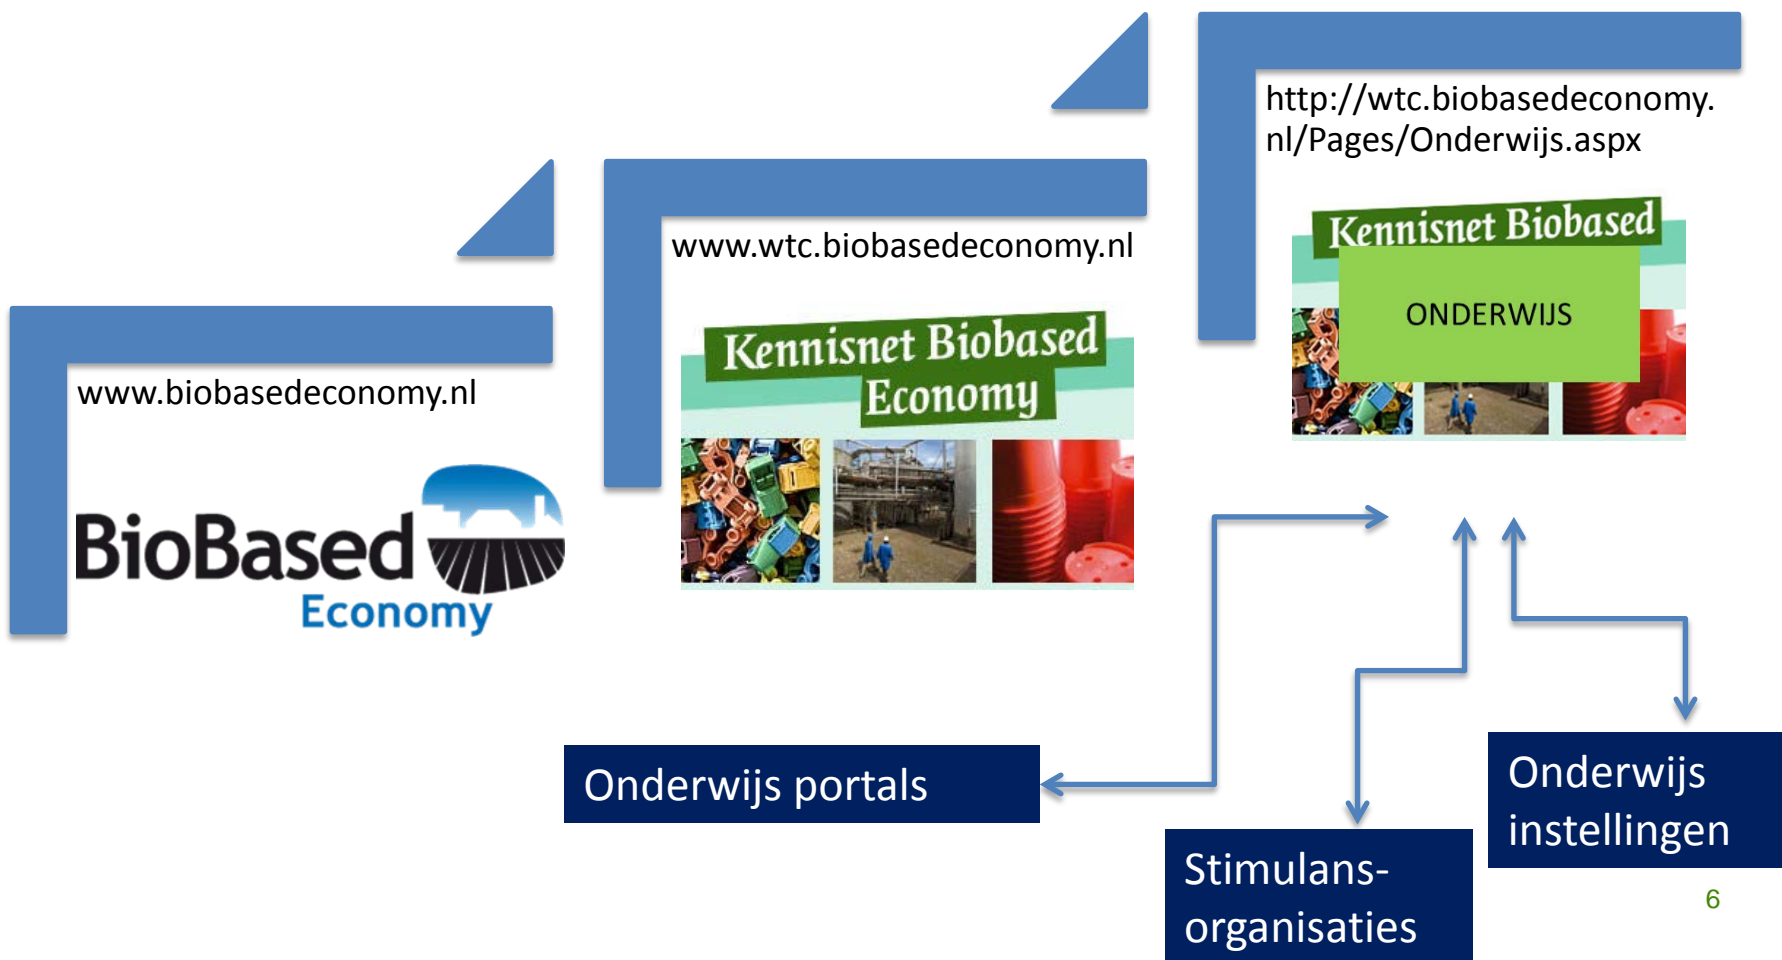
http://wtc.biobasedeconomy.nl/Pages/Onderwijs.aspx

Kennisnet Biobased

ONDERWIJS

www.wtc.biobasedeconomy.nl

Kennisnet Biobased Economy

www.biobasedeconomy.nl

BioBased Economy

Onderwijs portals

Stimulans-organisaties

Onderwijs instellingen

6